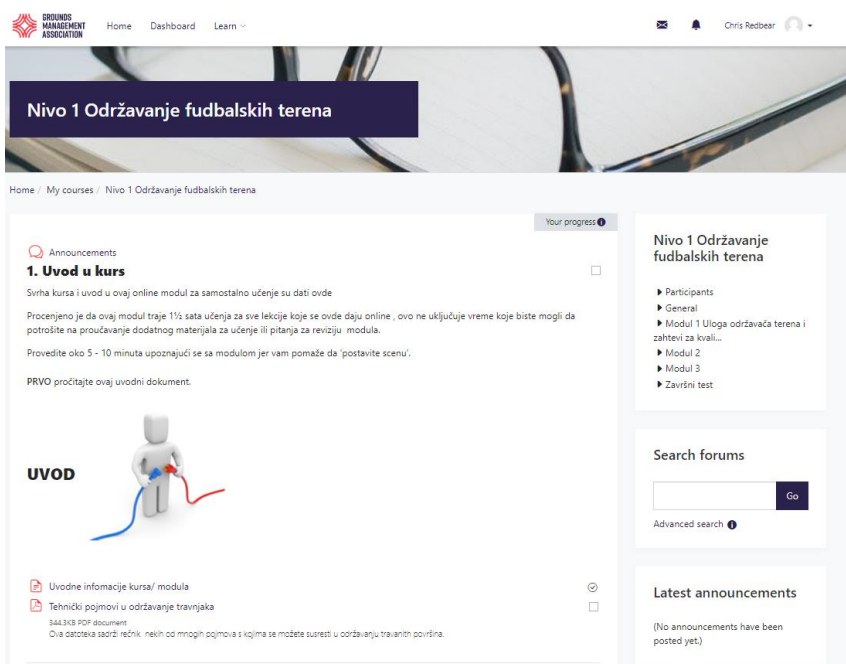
GROUNDS MANAGEMENT ASSOCIATION

Home Dashboard Learn

Chris Redbear

Nivo 1 Održavanje fudbalskih terena

Home / My courses / Nivo 1 Održavanje fudbalskih terena

Your progress

Announcements

1. Uvod u kurs

Svrha kursa i uvod u ovaj online modul za samostalno učenje su dati ovde

Procenjeno je da ovaj modul traje 1½ sata učenja za sve lekcije koje se ovde daju online , ovo ne uključuje vreme koje biste mogli da potrošite na proučavanje dodatnog materijala za učenje ili pitanja za reviziju modula.

Provedite oko 5 - 10 minuta upoznajući se sa modulom jer vam pomaže da 'postavite scenu'.

PRVO pročitajte ovaj uvodni dokument.

UVOD

Uvodne infomacije kursa/ modula

Tehnički pojmovi u održavanje travnjaka

344.3KB PDF document

Ova datoteka sadrži rečnik nekih od mnogih pojmova s kojima se možete susresti u održavanju travnatih površina.

Nivo 1 Održavanje fudbalskih terena

Participants
General
Modul 1 Uloga održavača terena i zahtevi za kvali...
Modul 2
Modul 3
Završni test

Search forums

Go

Advanced search

Latest announcements

(No announcements have been posted yet.)